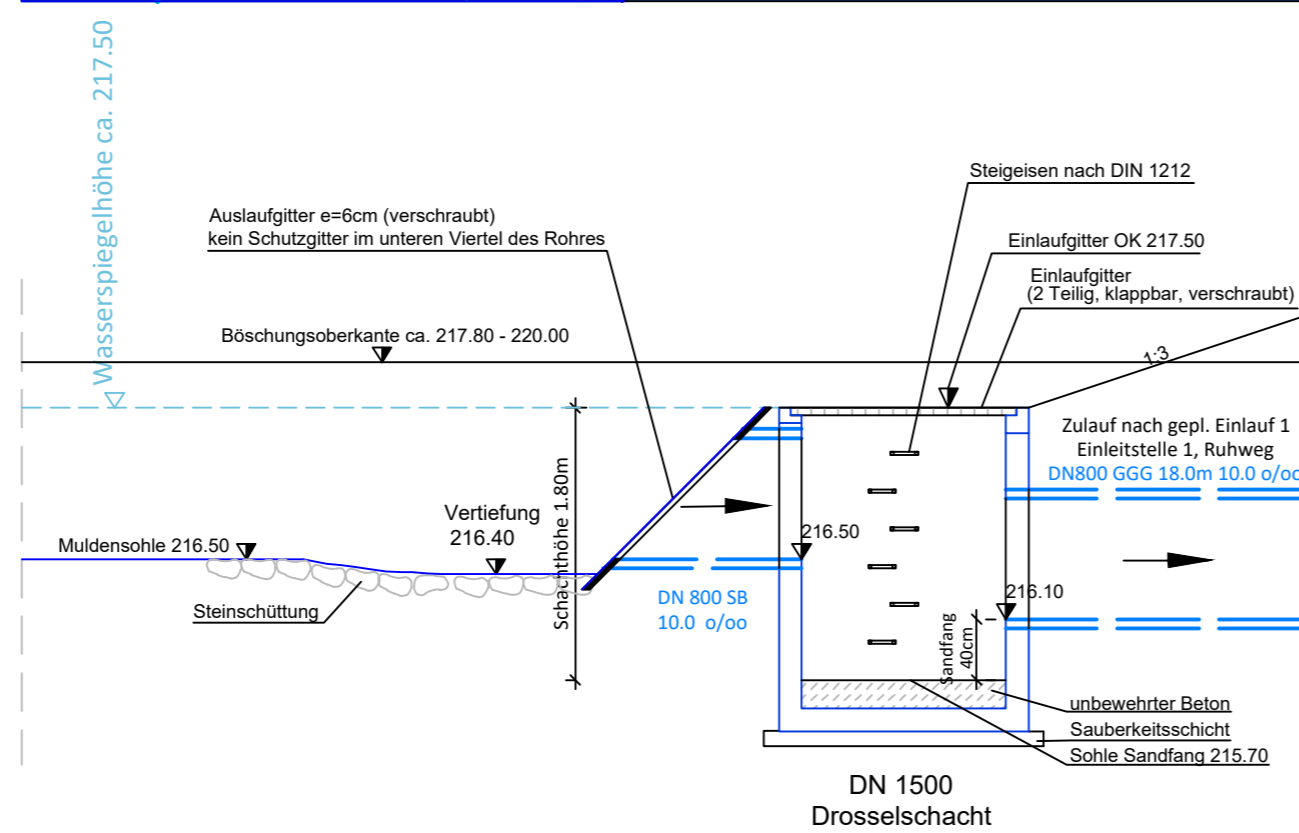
Wasserspiegelhöhe ca. 217.50

Steigeisen nach DIN 1212

Auslaufgitter e=6cm (verschraubt)
kein Schutzgitter im unteren Viertel des Rohres

Einlaufgitter OK 217.50

Einlaufgitter
(2 Teilig, klappbar, verschraubt)

Böschungsoberkante ca. 217.80 - 220.00

1:3

Zulauf nach gepl. Einlauf 1
Einleitstelle 1, Ruhweg
DN800 GGG 18.0m 10.0 o/oo

Schachthöhe 1.80m

Vertiefung
216.40

216.50

Muldensohle 216.50

DN 800 SB
10.0 o/oo

216.10

Steinschüttung

Sandfang
40cm

unbewehrter Beton

Sauberkeitsschicht

Sohle Sandfang 215.70

DN 1500
Drosselschacht